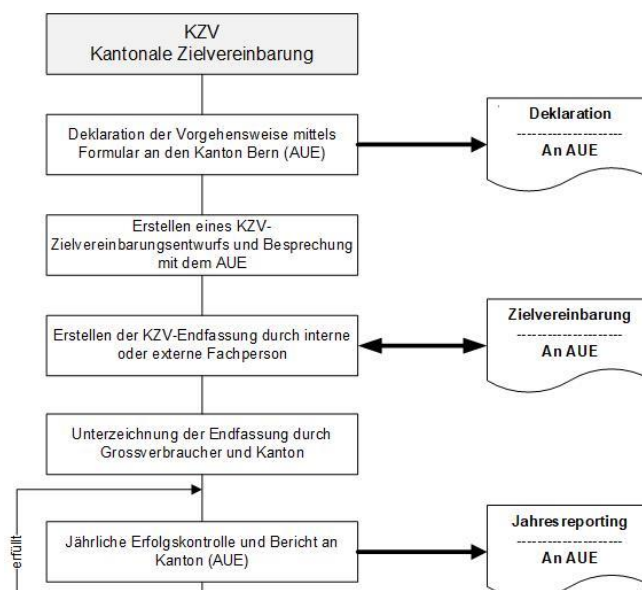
KZV
Kantonale Zielvereinbarung

Deklaration der Vorgehensweise mittels Formular an den Kanton Bern (AUE)

Deklaration
--------------------
An AUE

Erstellen eines KZV-Zielvereinbarungsentwurfs und Besprechung mit dem AUE

Erstellen der KZV-Endfassung durch interne oder externe Fachperson

Zielvereinbarung
--------------------
An AUE

Unterzeichnung der Endfassung durch Grossverbraucher und Kanton

erfüllt

Jährliche Erfolgskontrolle und Bericht an Kanton (AUE)

Jahresreporting
--------------------
An AUE